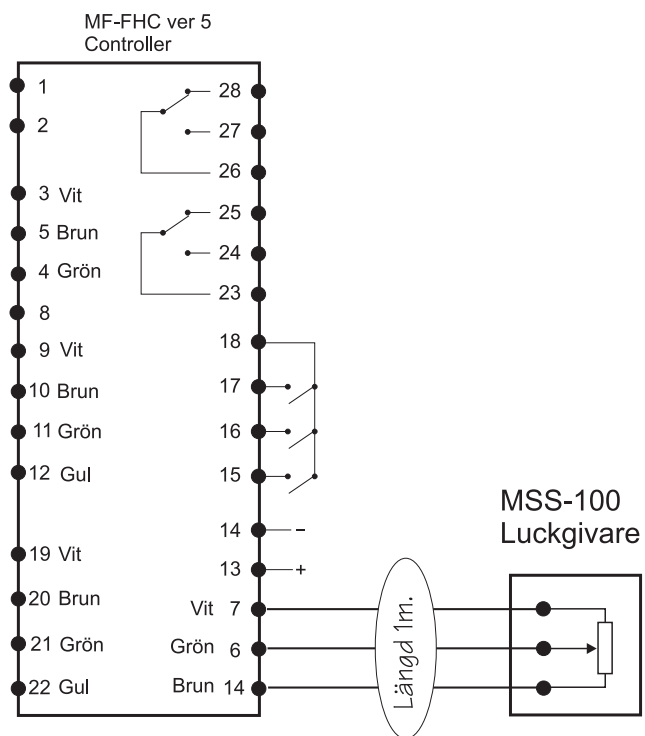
MF-FHC ver 5
Controller

1
2
3 Vit
5 Brun
4 Grön
8
9 Vit
10 Brun
11 Grön
12 Gul
19 Vit
20 Brun
21 Grön
22 Gul

28
27
26
25
24
23
18
17
16
15
14 –
13 +
Vit 7
Grön 6
Brun 14

Längd 1m.

MSS-100
Luckgivare